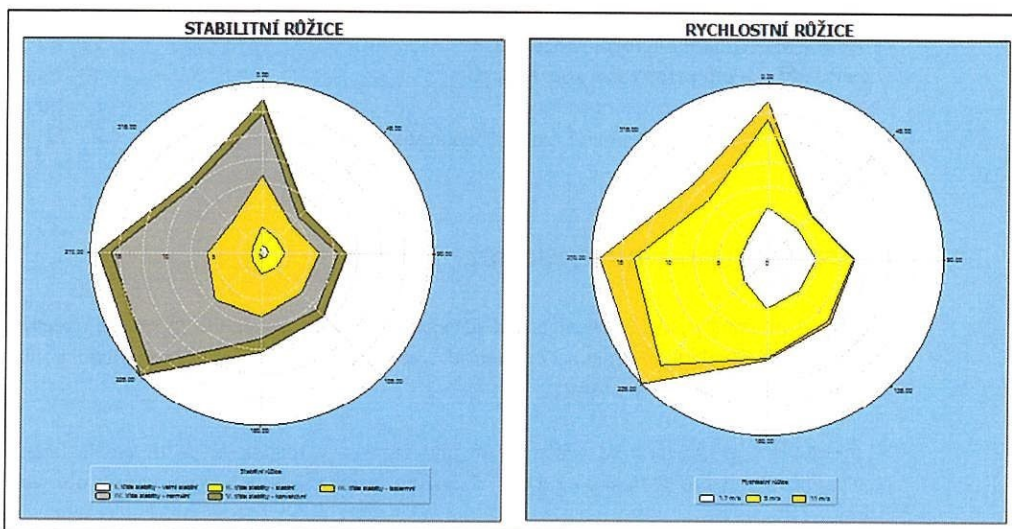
STABILITNÍ RŮŽICE

0.00
45.00
90.00
135.00
180.00
225.00
270.00
315.00

15
10
5
0

Stabilitní růžice

I. třída stability - velmi stabilní
II. třída stability - stabilní
III. třída stability - izotermní
IV. třída stability - normální
V. třída stability - konvektivní

RYCHLOSTNÍ RŮŽICE

0.00
45.00
90.00
135.00
180.00
225.00
270.00
315.00

15
10
5
0

Rychlostní růžice

1.7 m/s
5 m/s
11 m/s